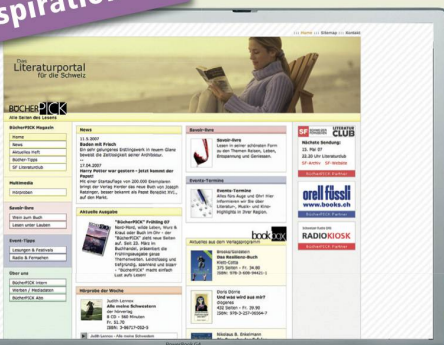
spiratio

Home | Sitemap | Kontakt

Das Literaturportal für die Schweiz

BÜCHERPICK
Alle Seiten des Lesens

BücherPICK Magazin
Home
News
Aktuelles Heft
Bücher-Tipps
SF Literaturclub

Multimedia
Hörproben

Bevor-Bore
Wein zum Buch
Lesen unter Leuten

Event-Tipps
Lesungen & Festivals
Radio & Fernsehen

Über uns
BücherPICK intern
Werben / Mediadaten
BücherPICK Abo

News
11.6.2007
Baden mit Frisch
Ein sehr gelungenes Erlebnis in neuem Glanz beweist die Zeitlosigkeit seiner Architektur.

17.04.2007
Harry Potter war gestern - jetzt kommt der Papst!
Mit einer Startauflage von 200.000 Exemplaren bringt der Verlag Herder das neue Buch von Joseph Ratzinger, besser bekannt als Papst Benedikt XVI., auf den Markt.

Aktuelle Ausgabe
BücherPICK Frühling 07
Nord-Nord, wilde Leben, Wurst & Kraut oder Buch im Ohr - der "BücherPICK" zieht neue Seiten auf. Seit 23. März im Buchhandel, anbedacht die Frühlingsausgabe ganze Themenwelten. Lesevergnügen und befreiend, spannend und bizarr - "BücherPICK" macht einfach Lust aufs Lesen!

Hörprobe der Woche
Judith Lennox
Alle meine Schwestern
der hörverlag
6 CD - 360 Minuten
Fr. 51.70
ISBN: 3-86717-052-5

Bevor-Bore
Bevor-Bore
Lesen in seiner schönsten Form zu den Themen Reisen, Leben, Einsamkeit und Zweisamkeit.

Events-Termine
Events-Termine
Alles fürs Auge und Ohr! Hier informieren wir Sie über Literatur-, Musik- und Kino-Highlights in Ihrer Region.

Aktuelles aus dem Verlagsprogramm
bookbox
Brooks/Salzmann
Das Reißkorb-Buch
Kiefe-Cotta
375 Seiten - Fr. 34.80
ISBN: 978-3-608-94421-1

Doris Dörrie
Und was wird aus mir?
Diogenes
432 Seiten - Fr. 39.90
ISBN: 978-3-257-06594-7

Nikolaus B. Enkelmann

SF Schweizer Fernsehen
LITERATUR CLUB
Nächste Sendung:
15. Mai 07
22.20 Uhr Literaturclub
SF Archiv | SF Website
BücherPICK Partner

orell füssli
www.books.ch
BücherPICK Partner

RADIOKIOSK
BücherPICK Partner